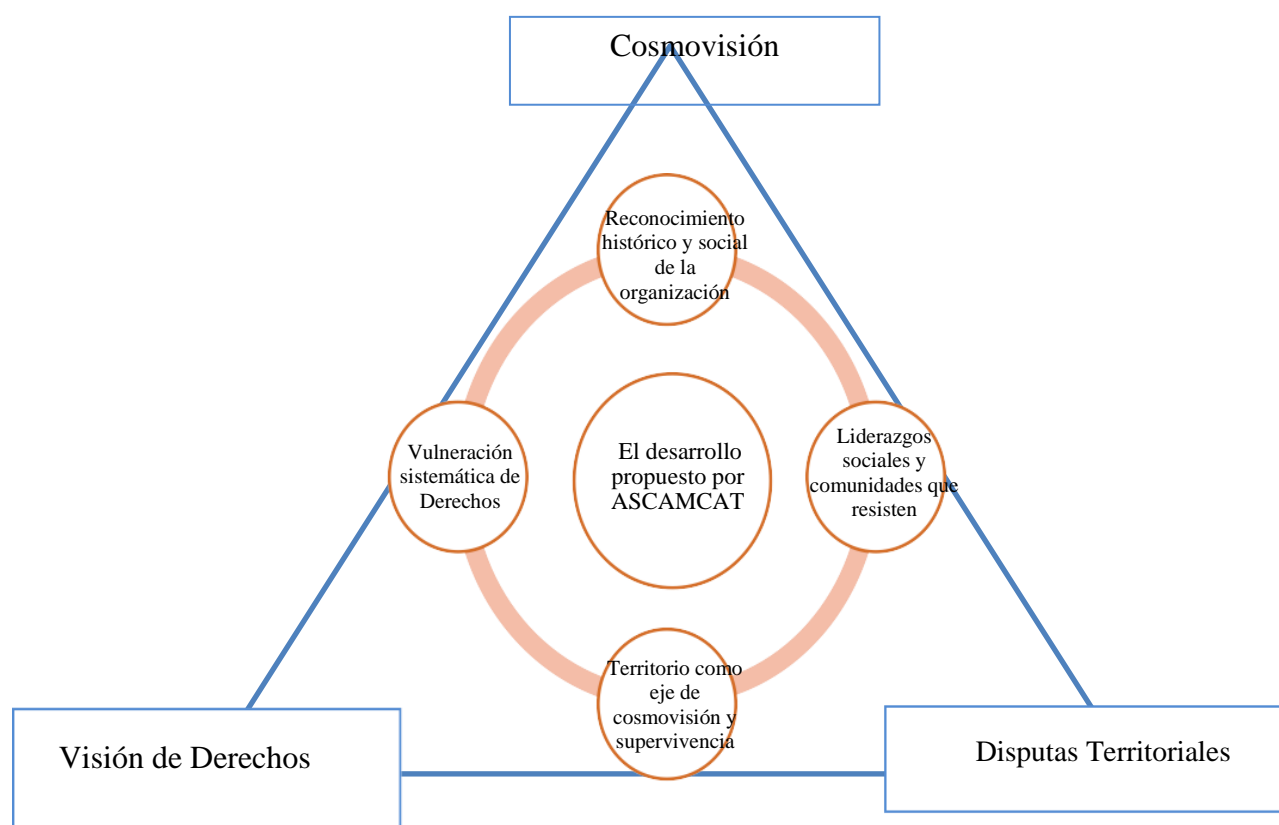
Cosmovisión

Reconocimiento histórico y social de la organización

Vulneración sistemática de Derechos

El desarrollo propuesto por ASCAMCAT

Liderazgos sociales y comunidades que resisten

Territorio como eje de cosmovisión y supervivencia

Visión de Derechos

Disputas Territoriales